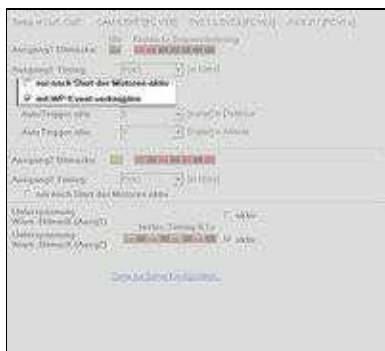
Temp.s/Out.Curr. CAN1/EXT(PCV10) EXT2/EXT(PCV11) AUX/EXT(PCV12)

Ausgang1 Stimulus: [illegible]

Ausgang1 Timing: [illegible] [s] (Zeit)

nur nach Start des Motoren aktiv

mit MP-Event verknüpfen

Auto/Trigger aktiv: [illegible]

Auto Trigger aktiv: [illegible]

Ausgang2 Stimulus: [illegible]

Ausgang2 Timing: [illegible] [s] (Zeit)

nur nach Start des Motoren aktiv

Unterspannung Warn. Stimuli (Ausg1): aktiv

Unterspannung Warn. Stimuli (Ausg2): aktiv

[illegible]